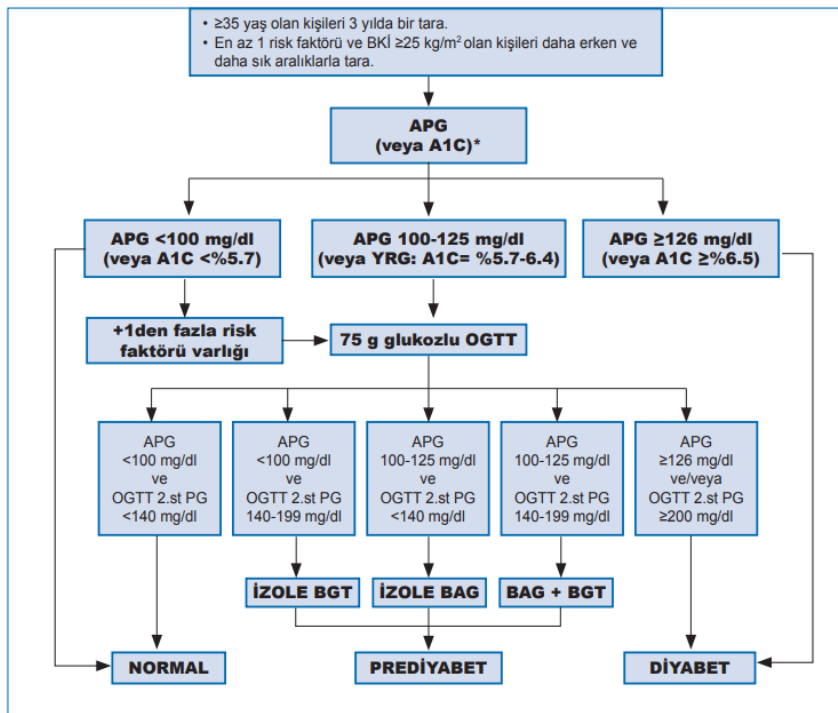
• ≥35 yaş olan kişileri 3 yılda bir tara.
• En az 1 risk faktörü ve BKİ ≥25 kg/m² olan kişileri daha erken ve daha sık aralıklarla tara.

APG
(veya A1C)*

APG <100 mg/dl
(veya A1C <%5.7)

APG 100-125 mg/dl
(veya YRG: A1C= %5.7-6.4)

APG ≥126 mg/dl
(veya A1C ≥%6.5)

+1den fazla risk faktörü varlığı

75 g glukozlu OGTT

APG
<100 mg/dl
ve
OGTT 2.st PG
<140 mg/dl

APG
<100 mg/dl
ve
OGTT 2.st PG
140-199 mg/dl

APG
100-125 mg/dl
ve
OGTT 2.st PG
<140 mg/dl

APG
100-125 mg/dl
ve
OGTT 2.st PG
140-199 mg/dl

APG
≥126 mg/dl
ve/veya
OGTT 2.st PG
≥200 mg/dl

İZOLE BGT

İZOLE BAG

BAG + BGT

NORMAL

PREDİYABET

DİYABET